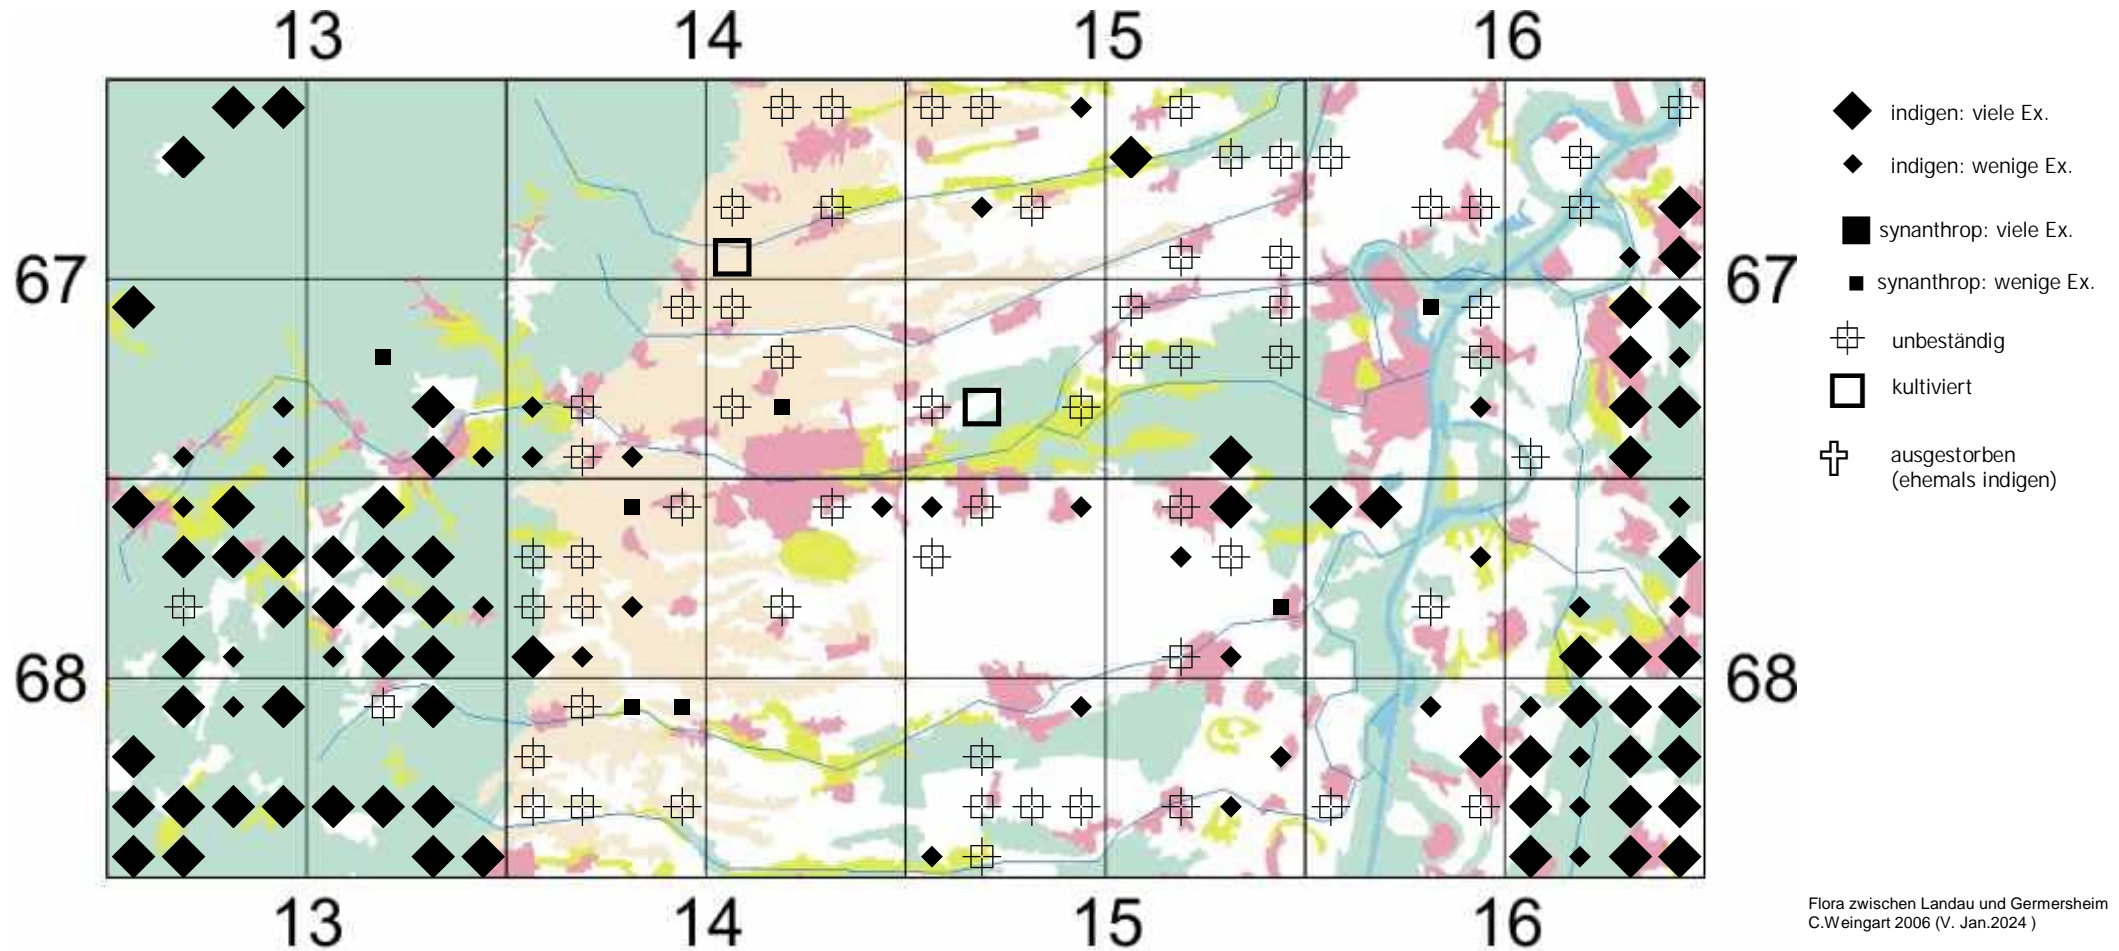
13 14 15 16

67

68

67

68

13 14 15 16

indigen: viele Ex.
indigen: wenige Ex.
synanthrop: viele Ex.
synanthrop: wenige Ex.
unbeständig
kultiviert
ausgestorben (ehemals indigen)

Flora zwischen Landau und Germersheim
C.Weingart 2006 (V. Jan.2024 )